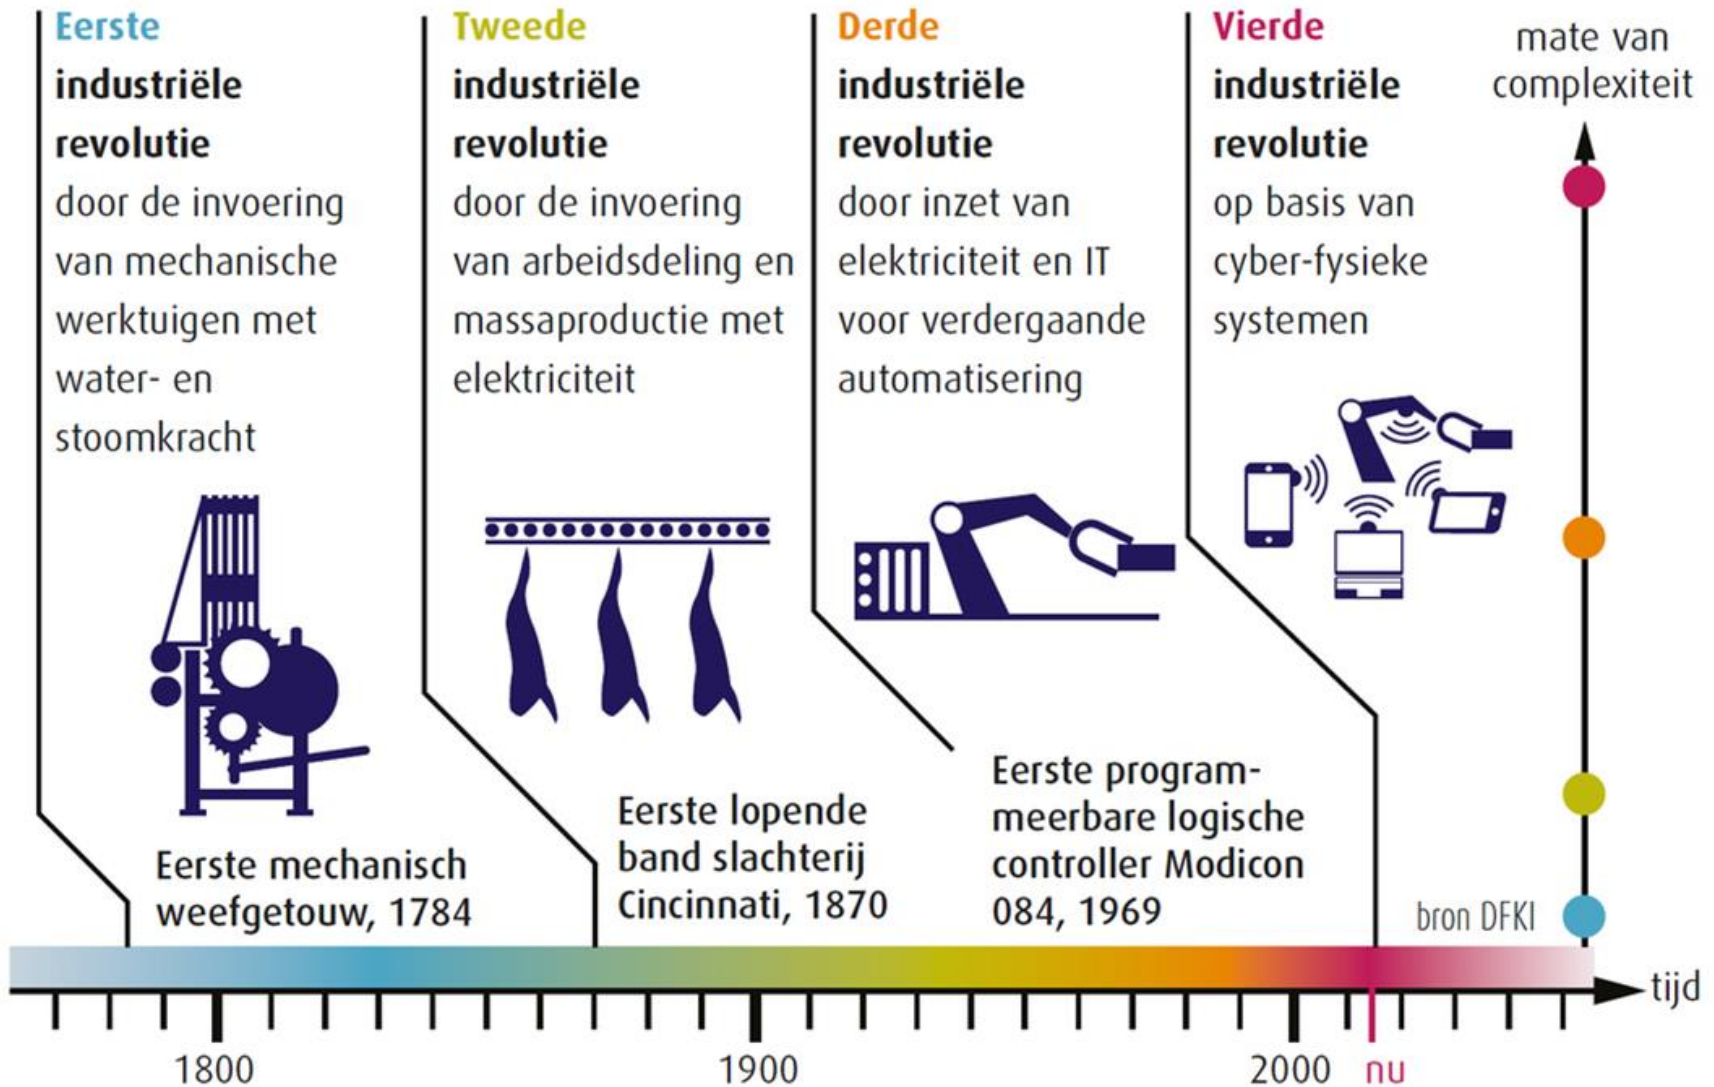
Eerste industriële revolutie door de invoering van mechanische werktuigen met water- en stoomkracht

Tweede industriële revolutie door de invoering van arbeidsdeling en massaproductie met elektriciteit

Derde industriële revolutie door inzet van elektriciteit en IT voor verdergaande automatisering

Vierde industriële revolutie op basis van cyber-fysieke systemen

mate van complexiteit

Eerste mechanisch weefgetouw, 1784

Eerste lopende band slachterij Cincinnati, 1870

Eerste programmeerbare logische controller Modicon 084, 1969

bron DFKI

tijd

1800

1900

2000

nu